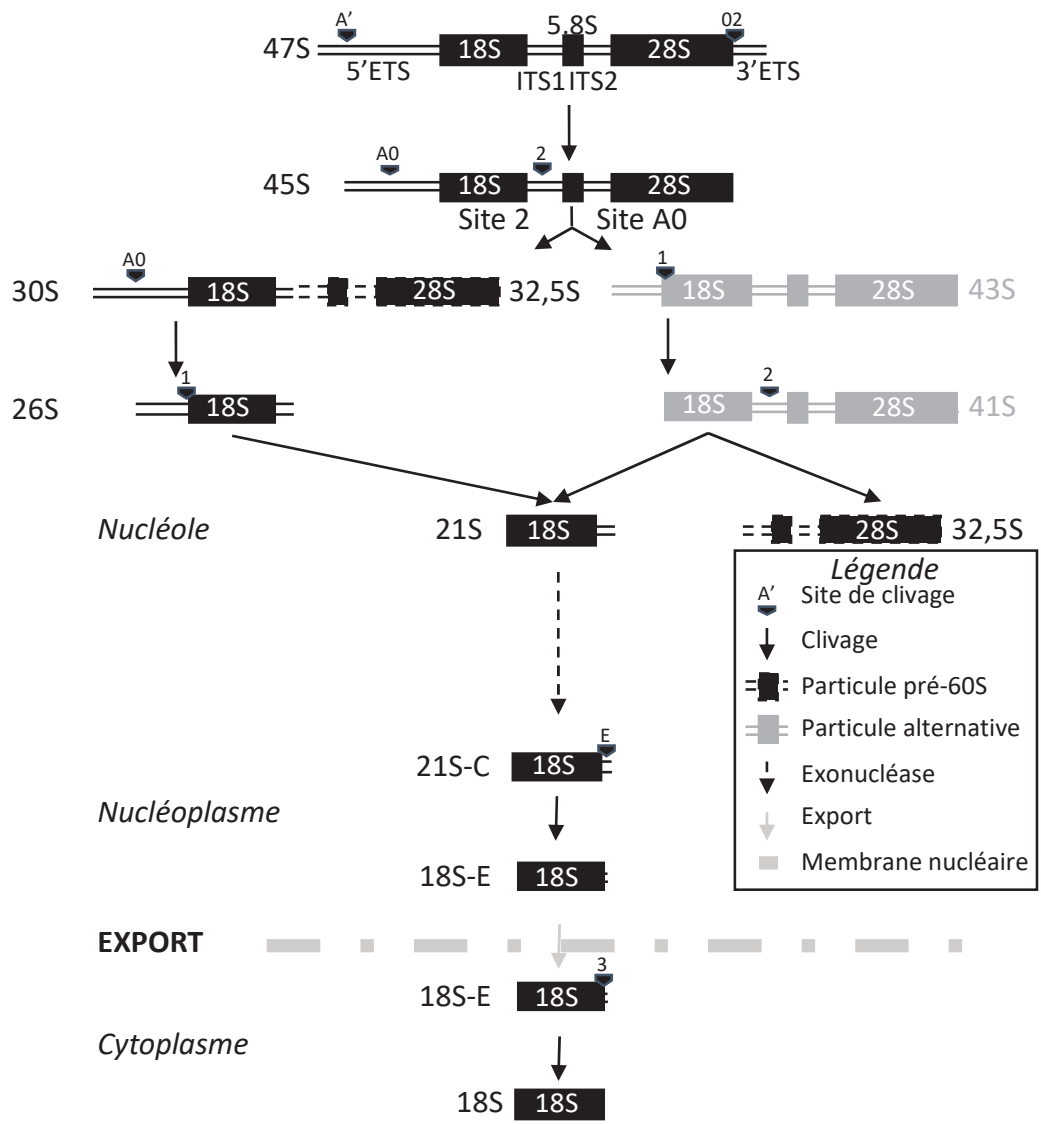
A'
5,8S
02
47S
18S
28S
5'ETS
ITS1 ITS2
3'ETS

A0
2
45S
18S
28S
Site 2
Site A0

A0
30S
18S
28S
32,5S
1
18S
28S
43S

1
26S
18S
2
18S
28S
41S

Nucléole
21S
18S
28S
32,5S

Légende
A' Site de clivage
Clivage
Particule pré-60S
Particule alternative
Exonucléase
Export
Membrane nucléaire

E
21S-C
18S

Nucléoplasme

18S-E
18S

EXPORT

3
18S-E
18S

Cytoplasme

18S
18S